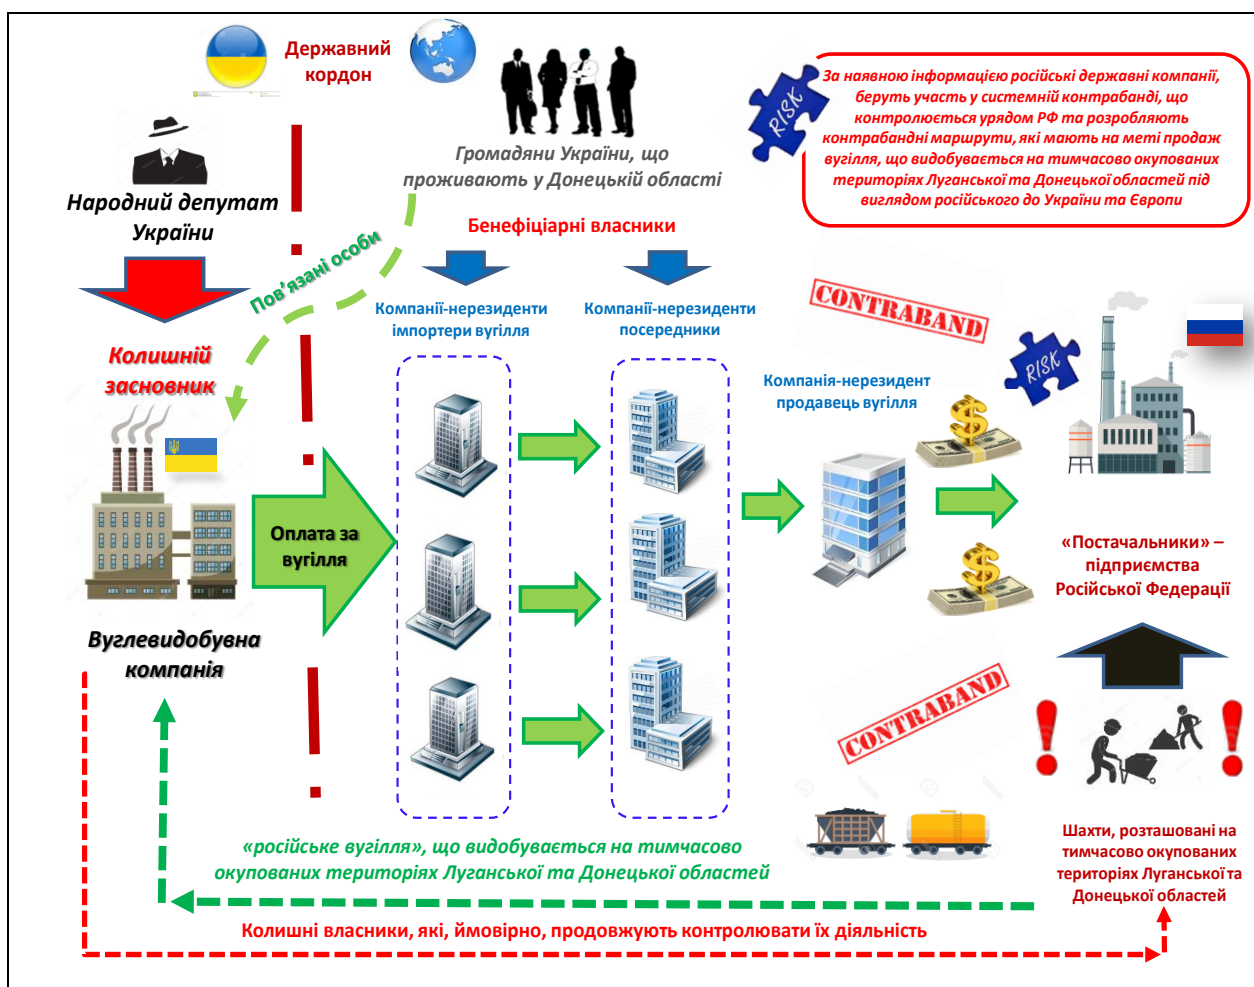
Державний кордон

Громадяни України, що проживають у Донецькій області

За наявною інформацією російські державні компанії, беруть участь у системній контрабанді, що контролюється урядом РФ та розробляють контрабандні маршрути, які мають на меті продаж вугілля, що видобувається на тимчасово окупованих територіях Луганської та Донецької областей під виглядом російського до України та Європи

RISK

Народний депутат України

Пов'язані особи

Бенефіціарні власники

Компанії-нерезиденти імпортери вугілля

Компанії-нерезиденти посередники

CONTRABAND

Колишній засновник

RISK

Компанія-нерезидент продавець вугілля

Оплата за вугілля

«Постачальники» – підприємства Російської Федерації

Вуглевидобувна компанія

CONTRABAND

Шахти, розташовані на тимчасово окупованих територіях Луганської та Донецької областей

«російське вугілля», що видобувається на тимчасово окупованих територіях Луганської та Донецької областей

Колишні власники, які, ймовірно, продовжують контролювати їх діяльність